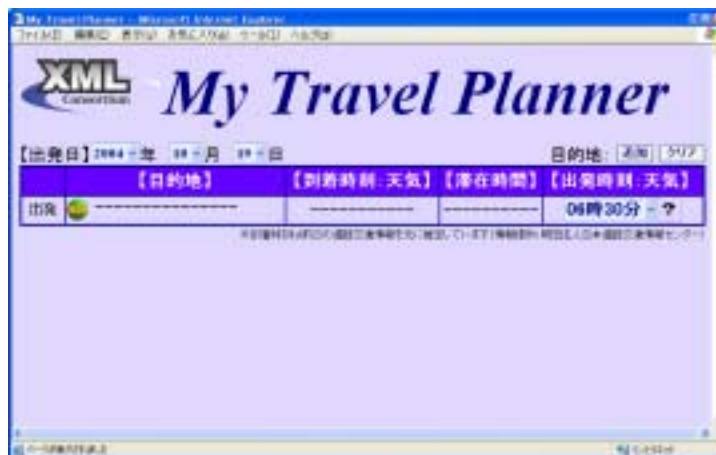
My Travel Planner - Microsoft Internet Explorer
ファイル(F) 編集(E) 表示(V) お気に入り(A) ツール(T) ヘルプ(H)

XML Consortium

My Travel Planner

【出発日】2004 年 08 月 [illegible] 日

目的地: 追加 クリア

| | 【目的地】 | 【到着時刻:天気】 | 【滞在時間】 | 【出発時刻:天気】 |
|---|---|---|---|---|
| 出発 | ------------------ | ------------ | ----------- | 06時30分 ? |

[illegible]

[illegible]

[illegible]